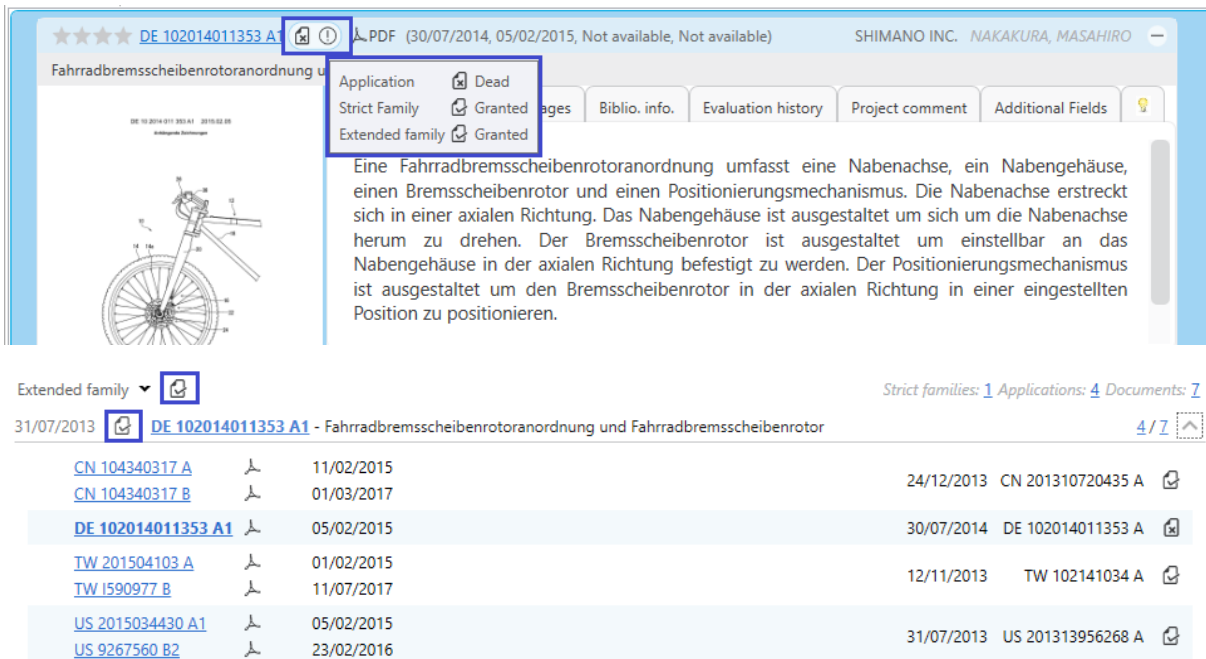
DE 102014011353 A1 PDF (30/07/2014, 05/02/2015, Not available, Not available) SHIMANO INC. NAKAKURA, MASAHIRO

Fahrradbremsscheibenrotoranordnung u

Application Dead
Strict Family Granted
Extended family Granted

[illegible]ages Biblio. info. Evaluation history Project comment Additional Fields

DE 10 2014 011 353 A1 2015.02.05

Eine Fahrradbremsscheibenrotoranordnung umfasst eine Nabenachse, ein Nabengehäuse, einen Bremsscheibenrotor und einen Positionierungsmechanismus. Die Nabenachse erstreckt sich in einer axialen Richtung. Das Nabengehäuse ist ausgestaltet um sich um die Nabenachse herum zu drehen. Der Bremsscheibenrotor ist ausgestaltet um einstellbar an das Nabengehäuse in der axialen Richtung befestigt zu werden. Der Positionierungsmechanismus ist ausgestaltet um den Bremsscheibenrotor in der axialen Richtung in einer eingestellten Position zu positionieren.

Extended family

Strict families: 1 Applications: 4 Documents: 7

31/07/2013 DE 102014011353 A1 - Fahrradbremsscheibenrotoranordnung und Fahrradbremsscheibenrotor 4 / 7

| | | | |
|---|---|---|---|
| CN 104340317 A | 11/02/2015 | 24/12/2013 | CN 201310720435 A |
| CN 104340317 B | 01/03/2017 | | |
| DE 102014011353 A1 | 05/02/2015 | 30/07/2014 | DE 102014011353 A |
| TW 201504103 A | 01/02/2015 | 12/11/2013 | TW 102141034 A |
| TW I590977 B | 11/07/2017 | | |
| US 2015034430 A1 | 05/02/2015 | 31/07/2013 | US 201313956268 A |
| US 9267560 B2 | 23/02/2016 | | |